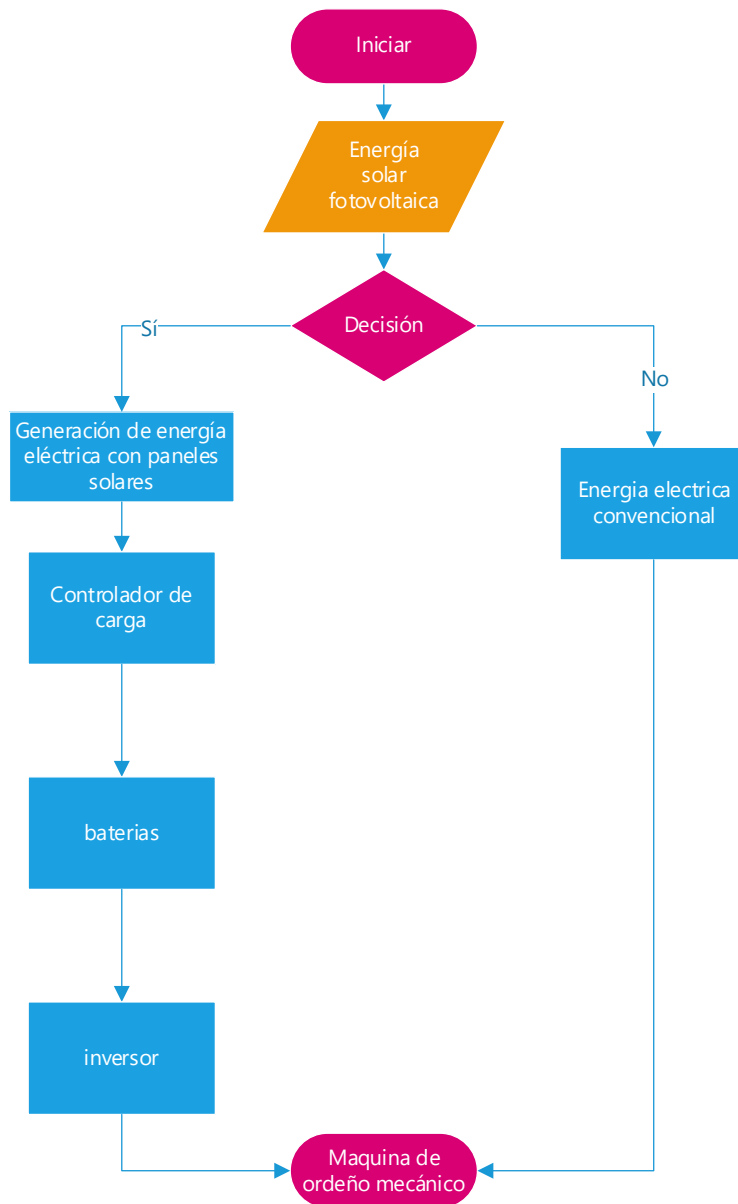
Iniciar

Energía solar fotovoltaica

Decisión

Sí

No

Generación de energía eléctrica con paneles solares

Energia electrica convencional

Controlador de carga

baterias

inversor

Maquina de ordeño mecánico